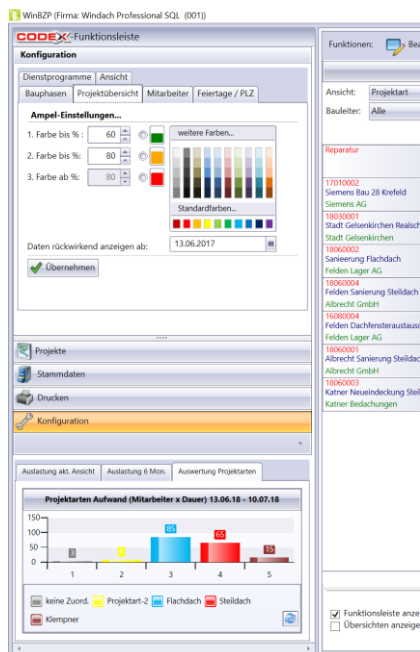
WinBZP (Firma: Windach Professional SQL (001))

CODEX-Funktionsleiste

Konfiguration

Dienstprogramme | Ansicht
Bauphasen | Projektübersicht | Mitarbeiter | Feiertage / PLZ

Ampel-Einstellungen...

1. Farbe bis % : 60
2. Farbe bis % : 80
3. Farbe ab % : 80

weitere Farben...

Standardfarben...

Daten rückwirkend anzeigen ab: 13.06.2017

Übernehmen

Projekte
Stammdaten
Drucken
Konfiguration

Auslastung akt. Ansicht | Auslastung 6 Mon. | Auswertung Projektarten

Projektarten Aufwand (Mitarbeiter x Dauer) 13.06.18 - 10.07.18

100
50
0

3 | 6 | 85 | 65 | 15

1 2 3 4 5

keine Zuord. | Projektart-2 | Flachdach | Steildach | Klempner

Funktionen: Be

Ansicht: Projektart
Bauleiter: Alle

Reparatur

17010002
Siemens Bau 28 Krefeld
Siemens AG
18030001
Stadt Gelsenkirchen Realsch
Stadt Gelsenkirchen
18060002
Sanierung Flachdach
Felden Lager AG
18060004
Felden Sanierung Steildach
Albrecht GmbH
16080004
Felden Dachfensteraustausc
Felden Lager AG
18060001
Albrecht Sanierung Steilda
Albrecht GmbH
18060003
Katner Neueindeckung Stei
Katner Bedachungen

Funktionsleiste anze
Übersichten anzeige